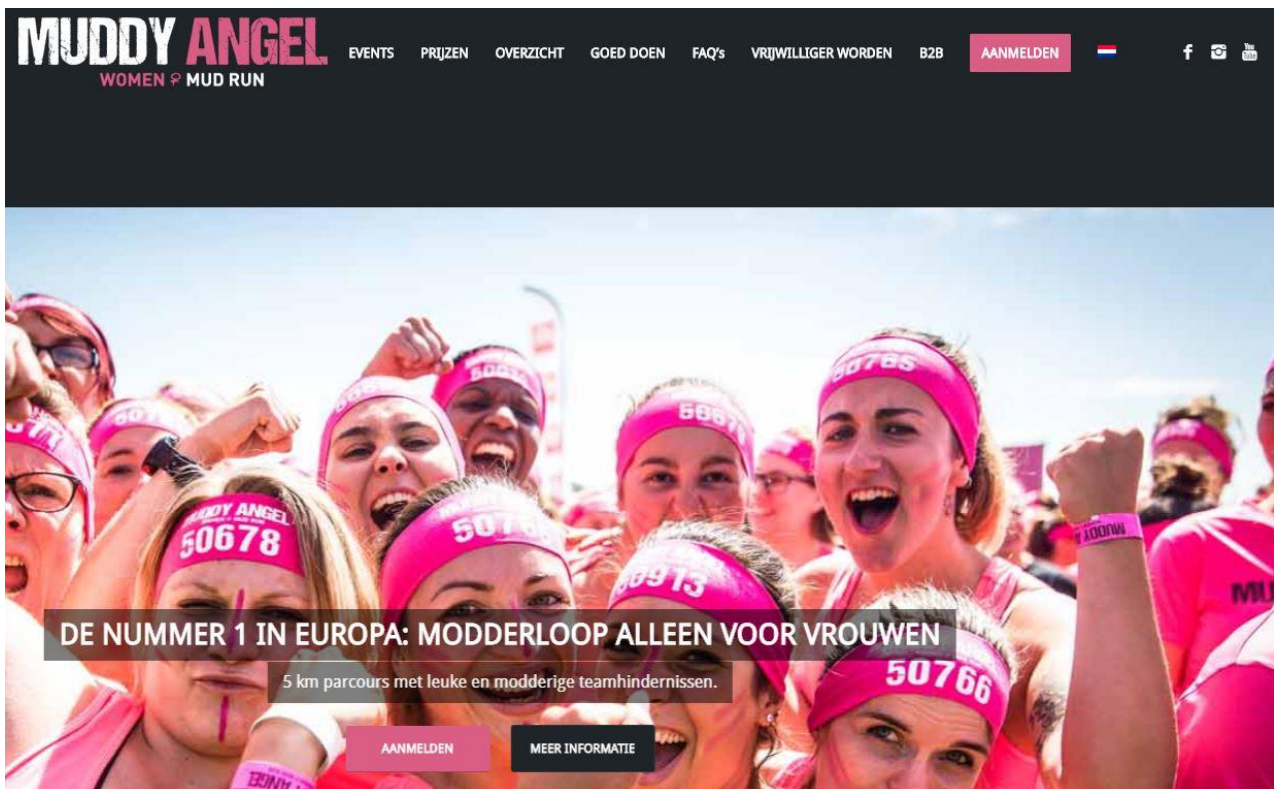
MUDDY ANGEL
WOMEN ♀ MUD RUN

EVENTS PRIJZEN OVERZICHT GOED DOEN FAQ's VRIJWILLIGER WORDEN B2B AANMELDEN

MUDDY ANGEL
50678

50766

DE NUMMER 1 IN EUROPA: MODDERLOOP ALLEEN VOOR VROUWEN

5 km parcours met leuke en modderige teamhindernissen.

AANMELDEN MEER INFORMATIE